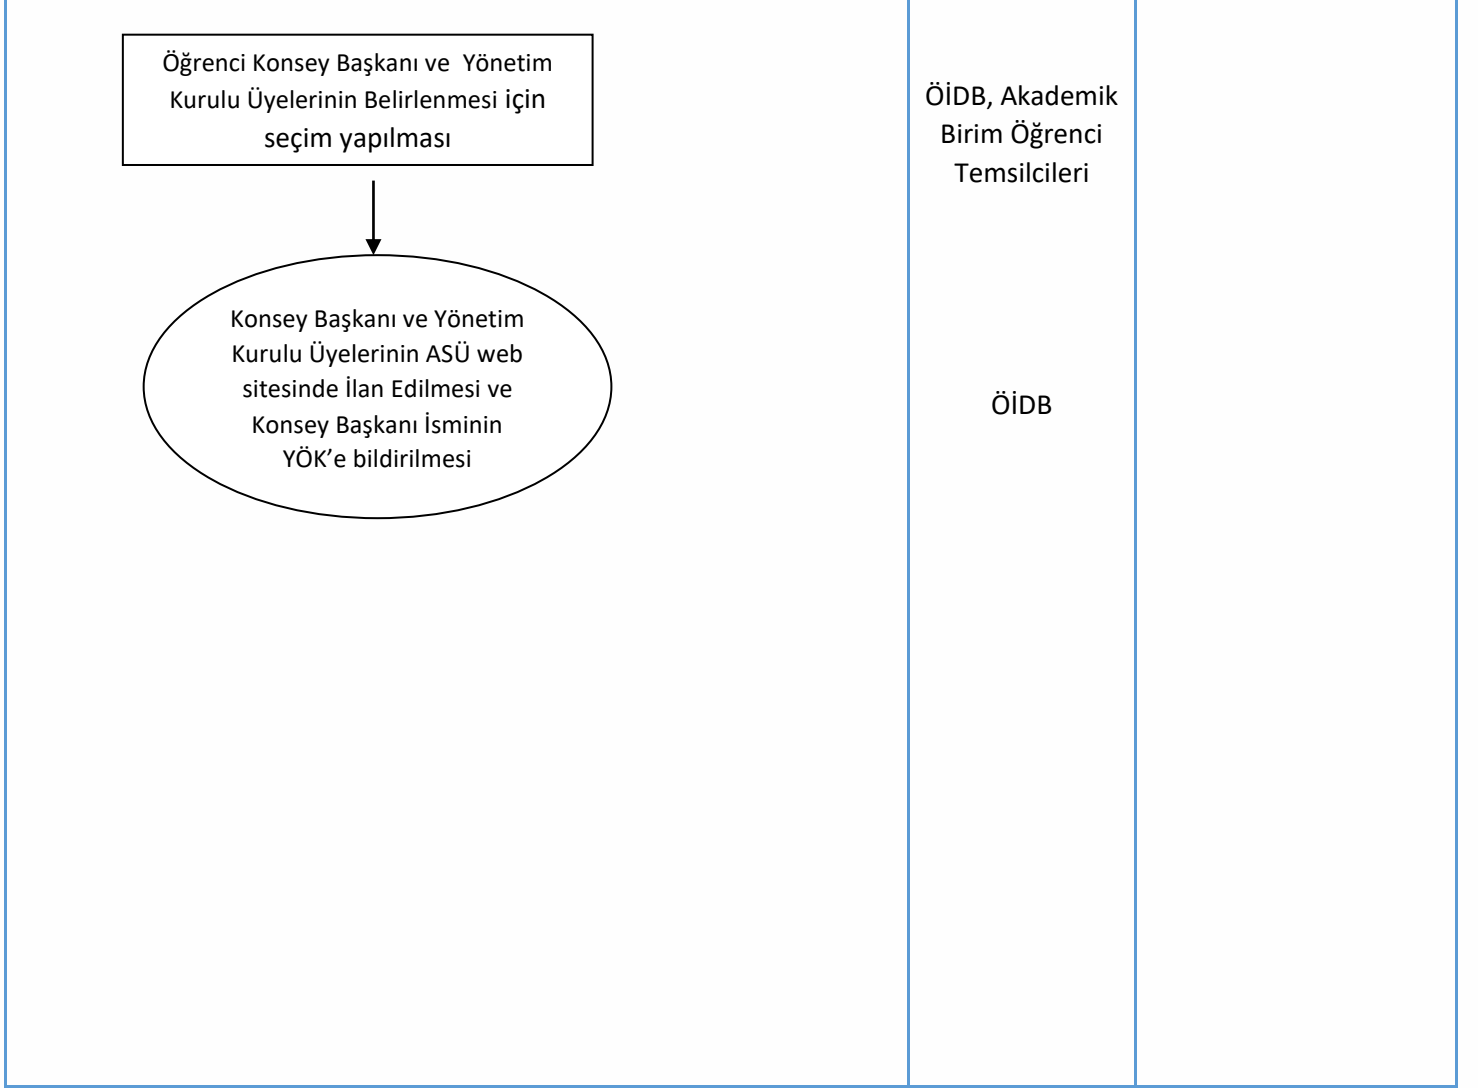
Öğrenci Konsey Başkanı ve Yönetim Kurulu Üyelerinin Belirlenmesi için seçim yapılması

Konsey Başkanı ve Yönetim Kurulu Üyelerinin ASÜ web sitesinde İlan Edilmesi ve Konsey Başkanı İsminin YÖK'e bildirilmesi

ÖİDB, Akademik Birim Öğrenci Temsilcileri

ÖİDB